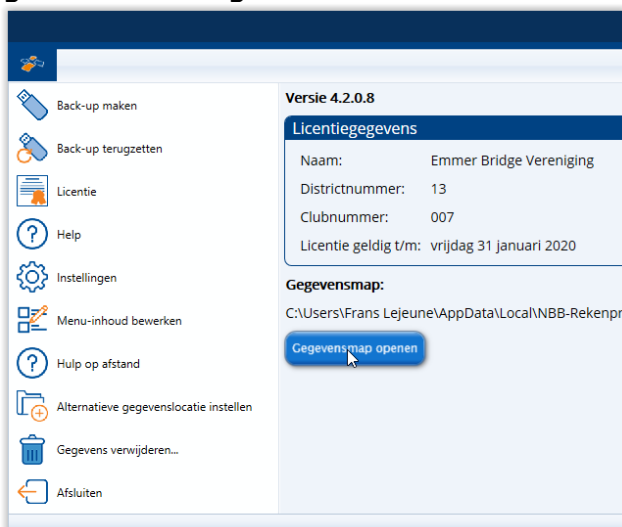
Back-up maken
Back-up terugzetten
Licentie
Help
Instellingen
Menu-inhoud bewerken
Hulp op afstand
Alternatieve gegevenslocatie instellen
Gegevens verwijderen...
Afsluiten

Versie 4.2.0.8

Licentiegegevens

| | |
|---|---|
| Naam: | Emmer Bridge Vereniging |
| Districtnummer: | 13 |
| Clubnummer: | 007 |
| Licentie geldig t/m: | vrijdag 31 januari 2020 |

Gegevensmap:
C:\Users\Frans Lejeune\AppData\Local\NBB-Rekenpr

Gegevensmap openen